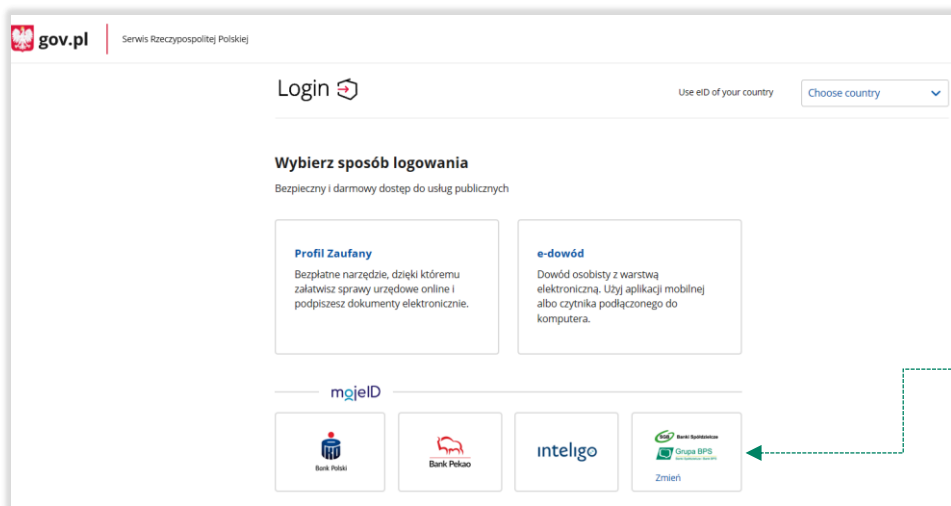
gov.pl
Serwis Rzeczypospolitej Polskiej

Login

Use eID of your country
Choose country

Wybierz sposób logowania

Bezpieczny i darmowy dostęp do usług publicznych

Profil Zaufany
Bezpłatne narzędzie, dzięki któremu załatwisz sprawy urzędowe online i podpiszesz dokumenty elektronicznie.

e-dowód
Dowód osobisty z warstwą elektroniczną. Użyj aplikacji mobilnej albo czytnika podłączonego do komputera.

mojeID

Bank Polski

Bank Pekao

inteligo

Banki Spółdzielcze
Grupa BPS
Zmień